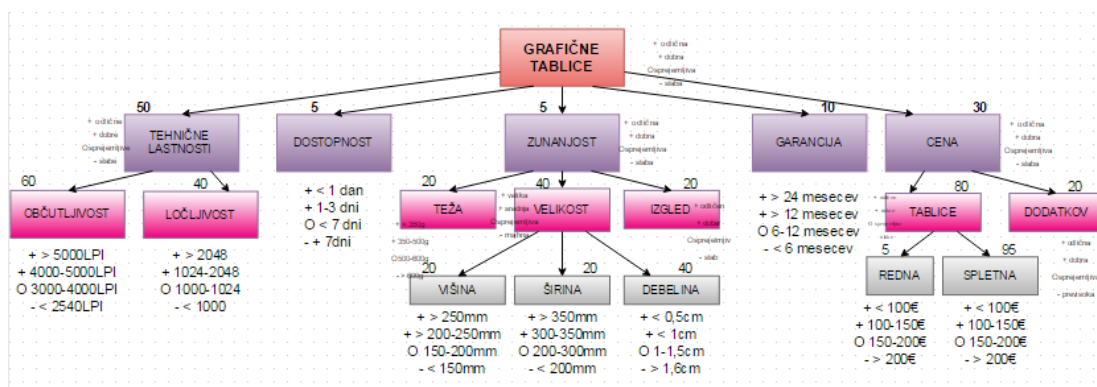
GRAFIČNE TABLICE

+ odlična
+ dobra
O sprejemljiva
- slaba

50
TEHNIČNE LASTNOSTI
+ odlične
+ dobre
O sprejemljive
- slabe

5
DOSTOPNOST
+ < 1 dan
+ 1-3 dni
O < 7 dni
- + 7dni

5
ZUNANJOST
+ odlična
+ dobra
O sprejemljiva
- slaba

10
GARANCIJA
+ > 24 mesecev
+ > 12 mesecev
O 6-12 mesecev
- < 6 mesecev

30
CENA
+ odlična
+ dobra
O sprejemljiva
- slaba

60
OBČUTLJIVOST
+ > 5000LPI
+ 4000-5000LPI
O 3000-4000LPI
- < 2540LPI

40
LOČLJIVOST
+ > 2048
+ 1024-2048
O 1000-1024
- < 1000

20
TEŽA
+ < 350g
+ 350-500g
O 500-800g
- > 800g

40
VELIKOST
+ velika
+ srednja
O sprejemljiva
- majhna

20
IZGLED
+ odličen
+ dober
O sprejemljiv
- slab

20
VIŠINA
+ > 250mm
+ > 200-250mm
O 150-200mm
- < 150mm

20
ŠIRINA
+ > 350mm
+ 300-350mm
O 200-300mm
- < 200mm

40
DEBELINA
+ < 0,5cm
+ < 1cm
O 1-1,5cm
- > 1,6cm

80
TABLICE
+ odlične
+ dobre
O sprejemljive
- slabe

20
DODATKOV
+ odlična
+ dobra
O sprejemljiva
- previsoka

5
REDNA
+ < 100€
+ 100-150€
O 150-200€
- > 200€

95
SPLETNA
+ < 100€
+ 100-150€
O 150-200€
- > 200€